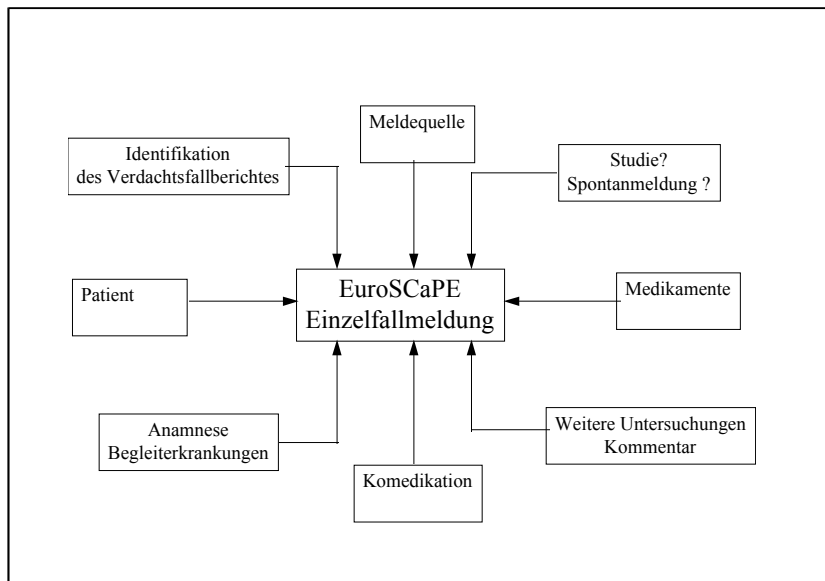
Meldequelle

Identifikation
des Verdachtsfallberichtes

Studie?
Spontanmeldung ?

Patient

EuroSCaPE
Einzelfallmeldung

Medikamente

Anamnese
Begleiterkrankungen

Komedikation

Weitere Untersuchungen
Kommentar